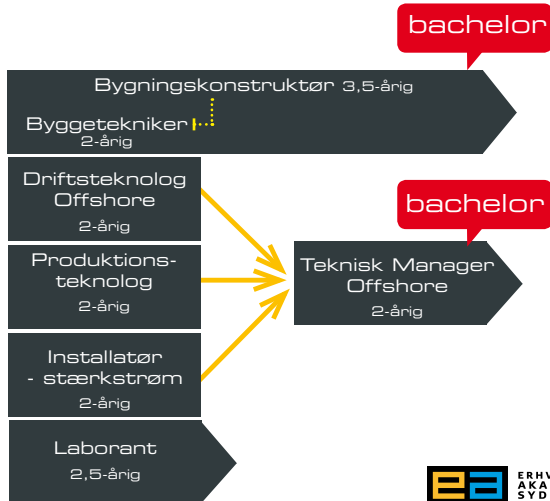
bachelor

Bygningskonstruktør 3,5-årig

Byggetekniker
2-årig

Driftsteknolog Offshore
2-årig

Produktionsteknolog
2-årig

Installatør - stærkstrøm
2-årig

Laborant
2,5-årig

bachelor

Teknisk Manager Offshore
2-årig

ea

ERHV
AKA
SYD